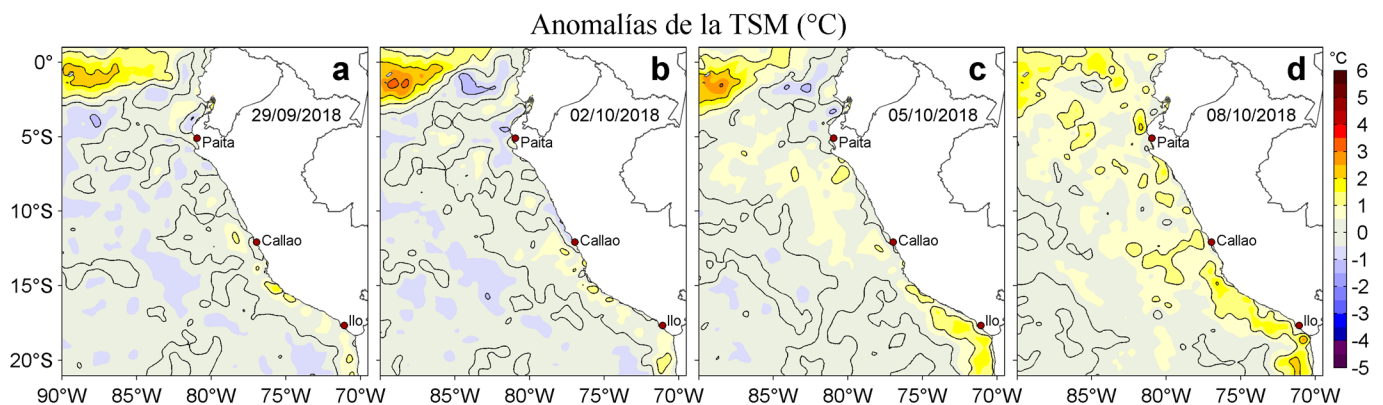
Anomalías de la TSM (°C)

a
29/09/2018
Paita
Callao
Ilo

b
02/10/2018
Paita
Callao
Ilo

c
05/10/2018
Paita
Callao
Ilo

d
08/10/2018
Paita
Callao
Ilo

0°
5°S
10°S
15°S
20°S

90°W 85°W 80°W 75°W 70°W 85°W 80°W 75°W 70°W 85°W 80°W 75°W 70°W 85°W 80°W 75°W 70°W

°C
6
5
4
3
2
1
0
-1
-2
-3
-4
-5